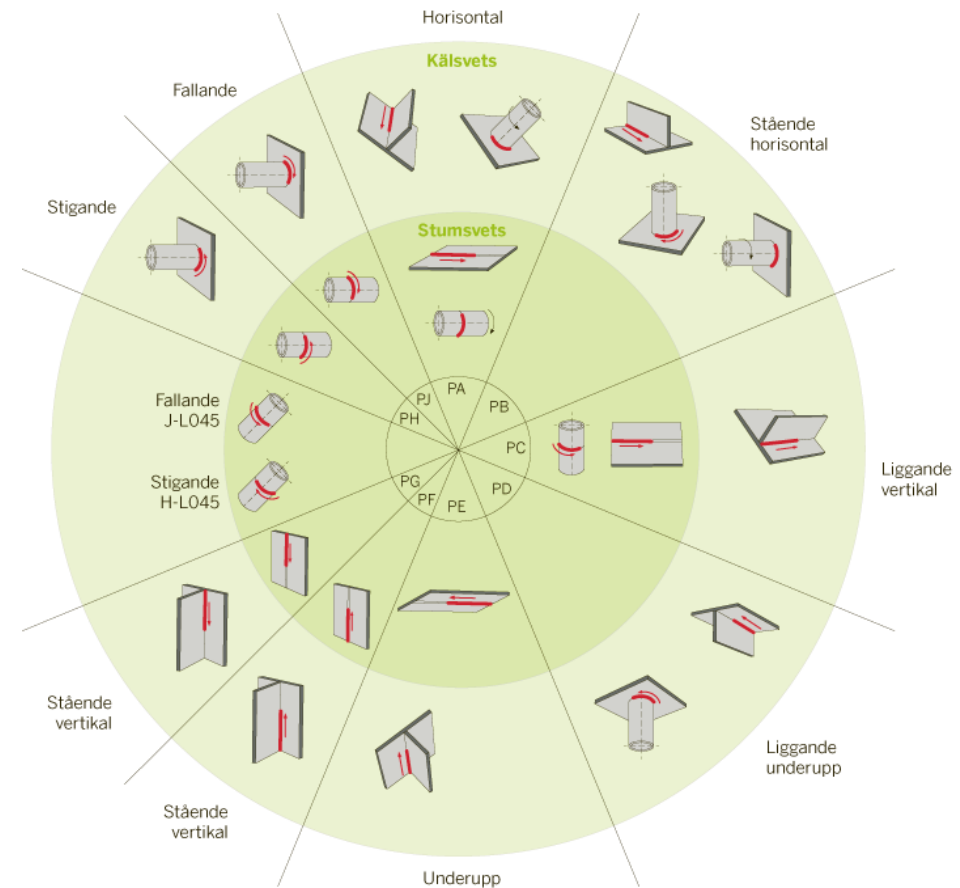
Horisontal

Kälsvets

Fallande

Stående horisontal

Stigande

Stumsvets

PJ
PA
PB
PH
PC
PG
PF
PE
PD

Fallande J-L045

Stigande H-L045

Liggande vertikal

Stående vertikal

Liggande underupp

Stående vertikal

Underupp